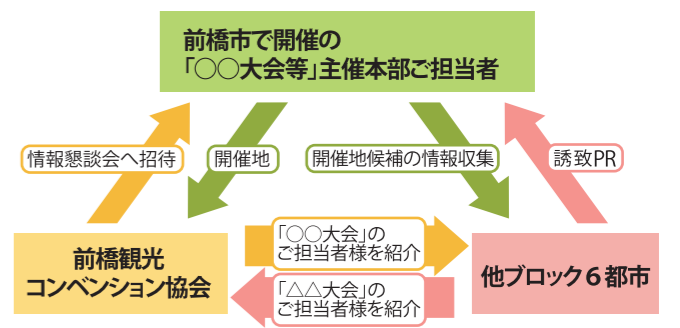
前橋市で開催の
「○○大会等」主催本部ご担当者

情報懇談会へ招待

開催地

開催地候補の情報収集

誘致PR

前橋観光
コンベンション協会

「○○大会」の
ご担当者様を紹介

「△△大会」の
ご担当者様を紹介

他ブロック６都市